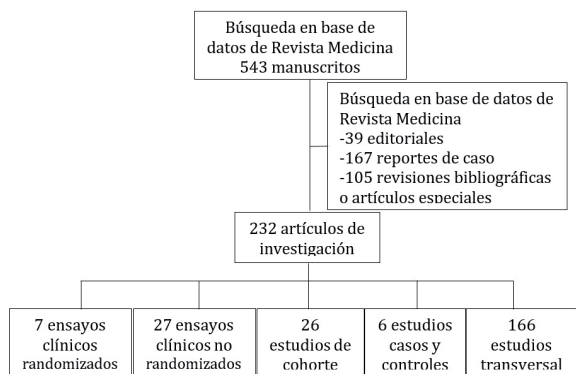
Búsqueda en base de datos de Revista Medicina
543 manuscritos

Búsqueda en base de datos de Revista Medicina
-39 editoriales
-167 reportes de caso
-105 revisiones bibliográficas o artículos especiales

232 artículos de investigación

7 ensayos clínicos randomizados

27 ensayos clínicos no randomizados

26 estudios de cohorte

6 estudios casos y controles

166 estudios transversal